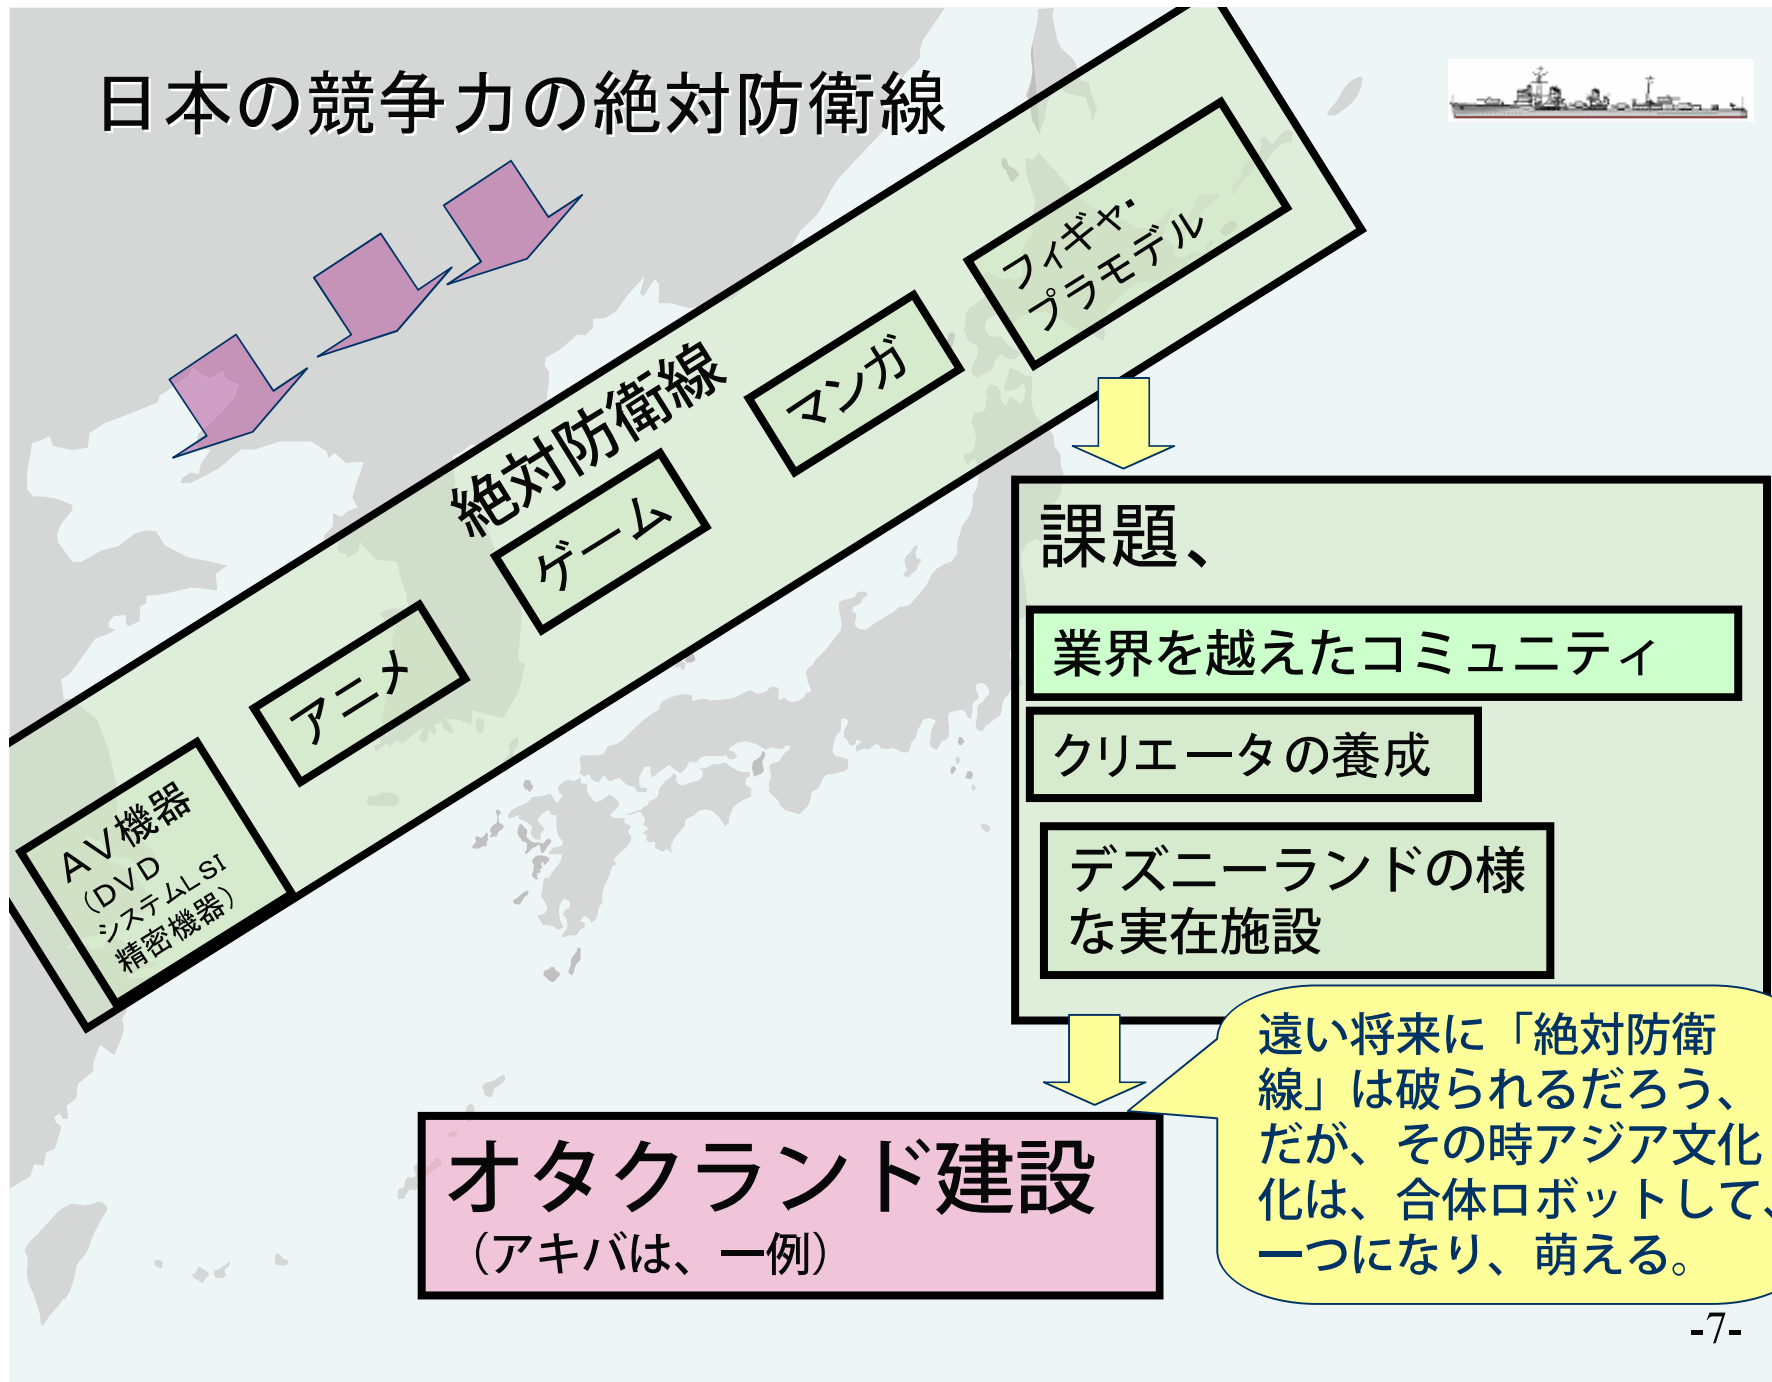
日本の競争力の絶対防衛線

絶対防衛線

AV機器
(DVD
システムLSI
精密機器)

アニメ

ゲーム

マンガ

フィギャ・
プラモデル

課題、

業界を越えたコミュニティ

クリエータの養成

デズニーランドの様な実在施設

遠い将来に「絶対防衛線」は破られるだろう、だが、その時アジア文化化は、合体ロボットして、一つになり、萌える。

オタクランド建設
(アキバは、一例)

-7-